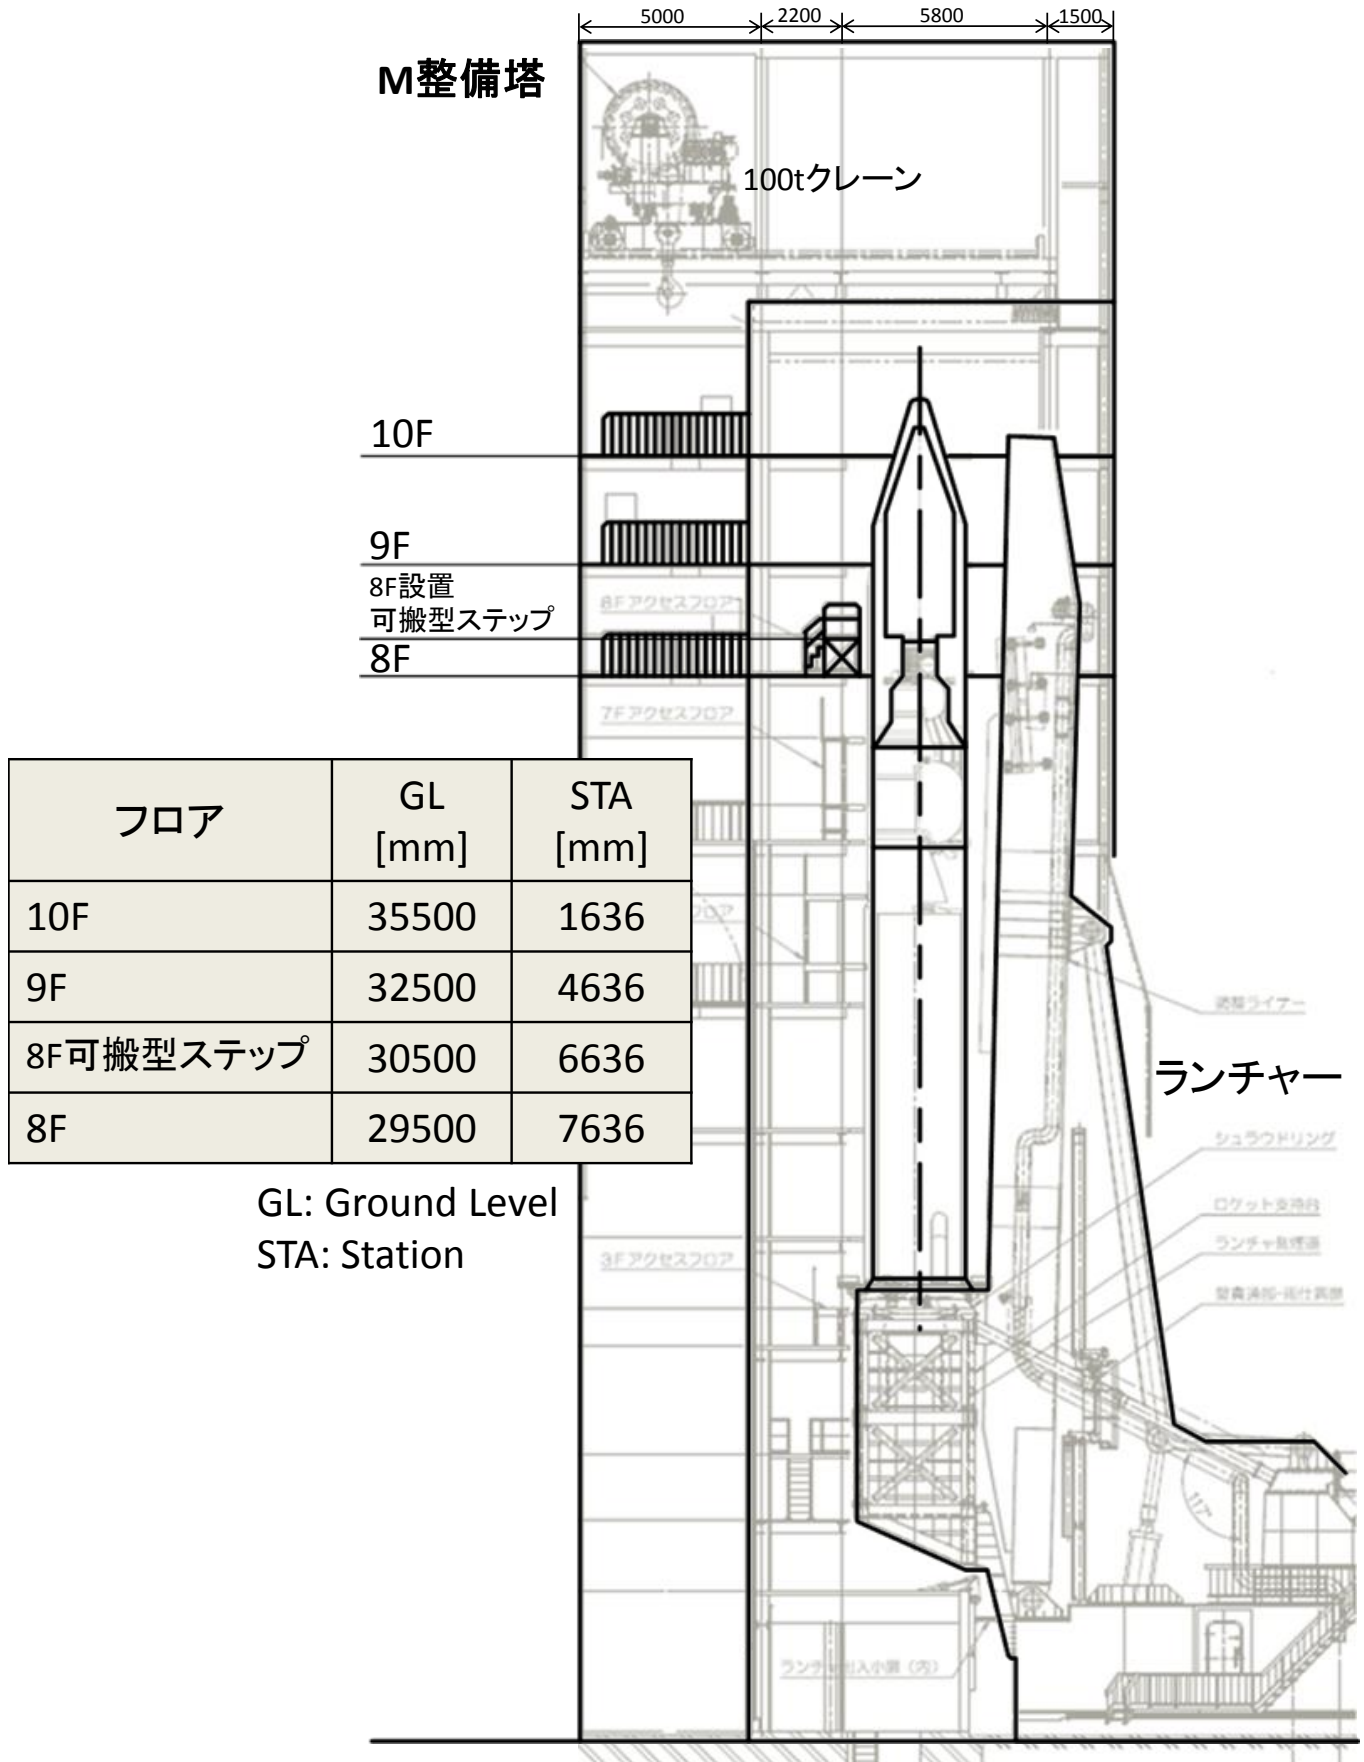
5000 2200 5800 1500

M整備塔

100tクレーン

10F

9F

8F設置
可搬型ステップ

8F

8Fアクセスフロア

7Fアクセスフロア

| フロア | GL [mm] | STA [mm] |
|---|---|---|
| 10F | 35500 | 1636 |
| 9F | 32500 | 4636 |
| 8F可搬型ステップ | 30500 | 6636 |
| 8F | 29500 | 7636 |

GL: Ground Level
STA: Station

3Fアクセスフロア

ランチャー

シュラウドリング

ロケット支持台

ランチャ旋回部

ランチャ出入小扉（内）